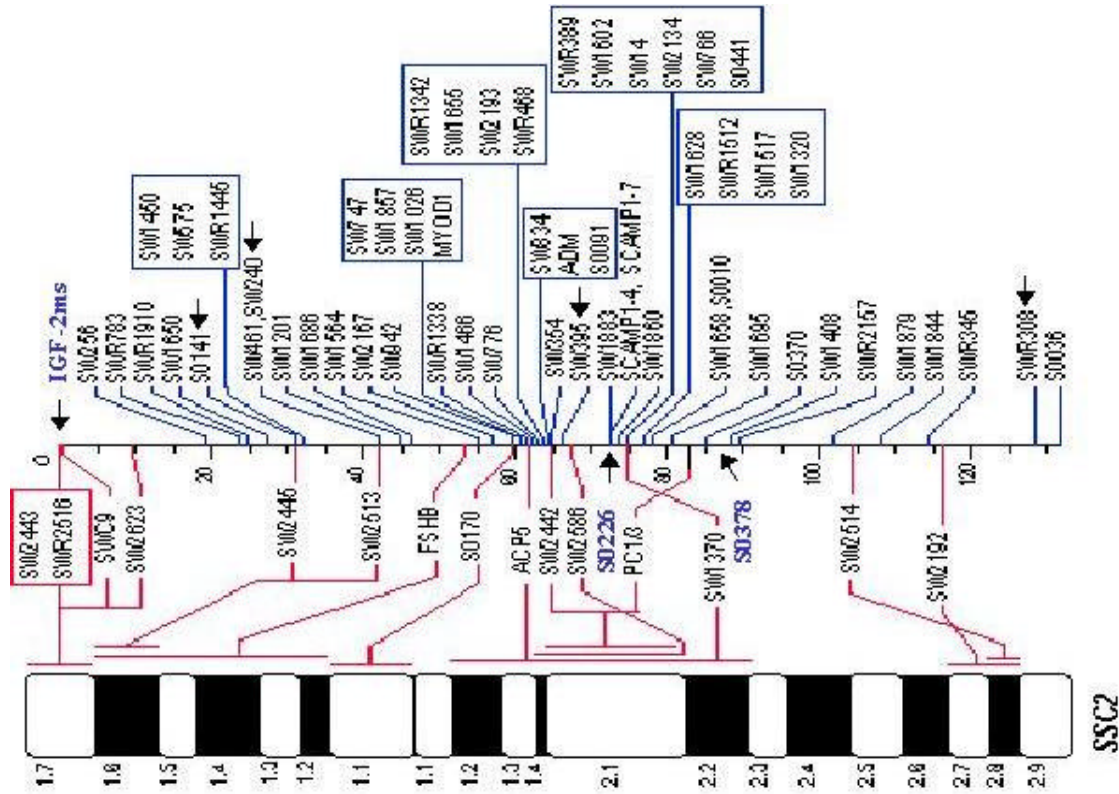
SW2443
SWR2516
SWC9
SW2623
SW2446
SW2513
FSHB
SO170
ACP5
SW2442
SW2588
SO226
PC13
SW1370
SO378
SW2514
SW2192

0
20
40
60
80
100
120

IGF-2ms
SW256
SWR783
SWR1910
SW1650
SO141
SW1450
SW575
SWR1446
SW481,SW240
SW1201
SW1688
SW1564
SW2167
SW842
SW747
SW857
SW1026
MYOD1
SWR1338
SW1468
SW776
SWR1342
SW1665
SW2193
SWR468
SW354
SW395
SW834
ADM
S0091
SW1883
SCAMP1-4, SCAMP1-7
SW1860
SWR389
SW1602
SW14
SW2134
SW766
S0441
SW1628
SWR1512
SW1517
SW1320
SW1658,S0010
SW1695
SO370
SW1408
SWR2157
SW1879
SW1844
SWR345
SWR308
SO036

1.7
1.6
1.5
1.4
1.3
1.2
1.1
1.1
1.2
1.3
1.4
2.1
2.2
2.3
2.4
2.5
2.6
2.7
2.8
2.9

SSC2